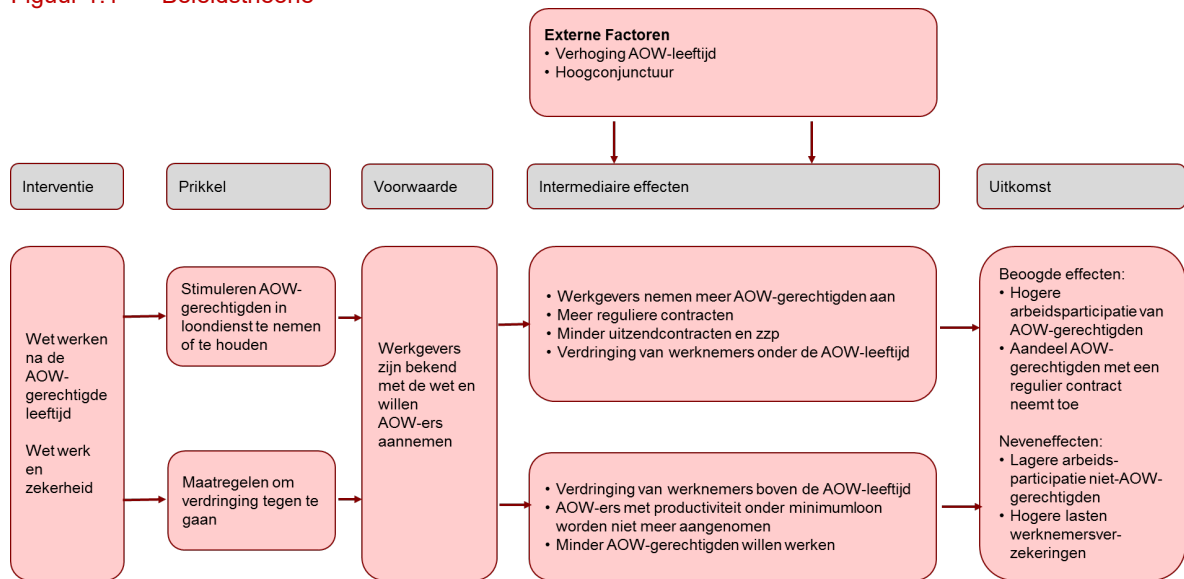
Figuur 1.1 Beleidstheorie

Externe Factoren
• Verhoging AOW-leeftijd
• Hoogconjunctuur

Interventie

Prikkel

Voorwaarde

Intermediaire effecten

Uitkomst

Wet werken na de AOW-gerechtigde leeftijd

Wet werk en zekerheid

Stimuleren AOW-gerechtigden in loondienst te nemen of te houden

Maatregelen om verdringing tegen te gaan

Werkgevers zijn bekend met de wet en willen AOW-ers aannemen

• Werkgevers nemen meer AOW-gerechtigden aan
• Meer reguliere contracten
• Minder uitzendcontracten en zzp
• Verdringing van werknemers onder de AOW-leeftijd

• Verdringing van werknemers boven de AOW-leeftijd
• AOW-ers met productiviteit onder minimumloon worden niet meer aangenomen
• Minder AOW-gerechtigden willen werken

Beoogde effecten:
• Hogere arbeidsparticipatie van AOW-gerechtigden
• Aandeel AOW-gerechtigden met een regulier contract neemt toe

Neveneffecten:
• Lagere arbeidsparticipatie niet-AOW-gerechtigden
• Hogere lasten werknemersverzekeringen